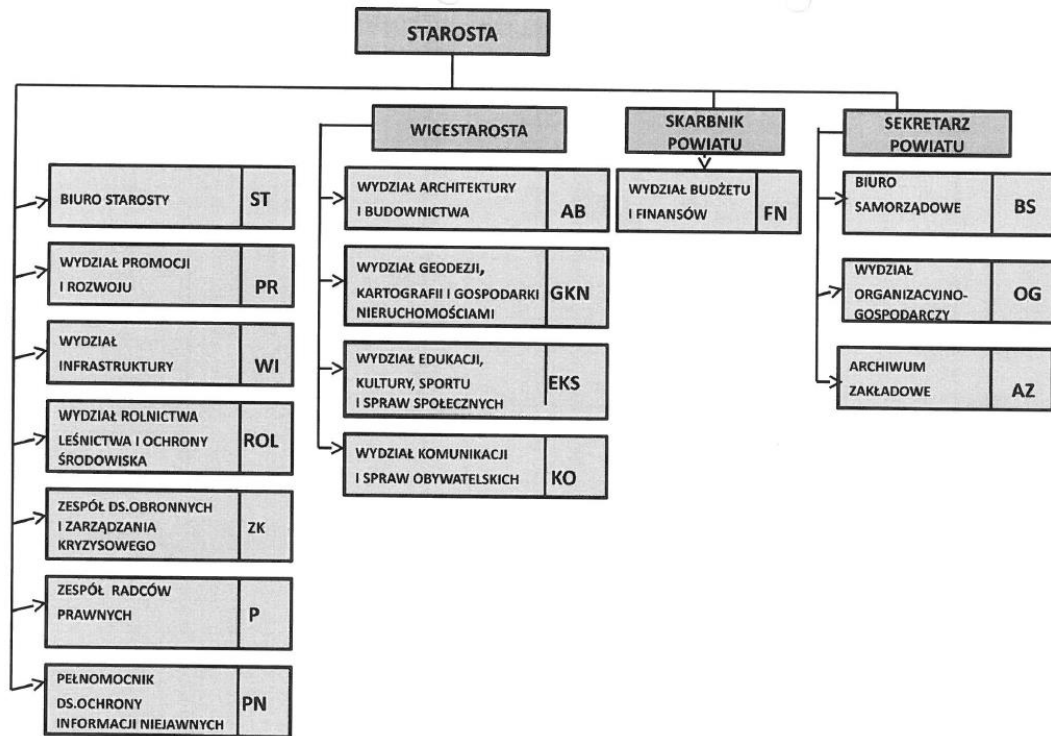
STAROSTA

BIURO STAROSTY ST

WYDZIAŁ PROMOCJI I ROZWOJU PR

WYDZIAŁ INFRASTRUKTURY WI

WYDZIAŁ ROLNICTWA LEŚNICTWA I OCHRONY ŚRODOWISKA ROL

ZESPÓŁ DS.OBRONNYCH I ZARZĄDZANIA KRYZYSOWEGO ZK

ZESPÓŁ RADCÓW PRAWNYCH P

PEŁNOMOCNIK DS.OCHRONY INFORMACJI NIEJAWNYCH PN

WICESTAROSTA

WYDZIAŁ ARCHITEKTURY I BUDOWNICTWA AB

WYDZIAŁ GEODEZJI, KARTOGRAFII I GOSPODARKI NIERUCHOMOŚCIAMI GKN

WYDZIAŁ EDUKACJI, KULTURY, SPORTU I SPRAW SPOŁECZNYCH EKS

WYDZIAŁ KOMUNIKACJI I SPRAW OBYWATELSKICH KO

SKARBNIK POWIATU

WYDZIAŁ BUDŻETU I FINANSÓW FN

SEKRETARZ POWIATU

BIURO SAMORZĄDOWE BS

WYDZIAŁ ORGANIZACYJNO-GOSPODARCZY OG

ARCHIWUM ZAKŁADOWE AZ